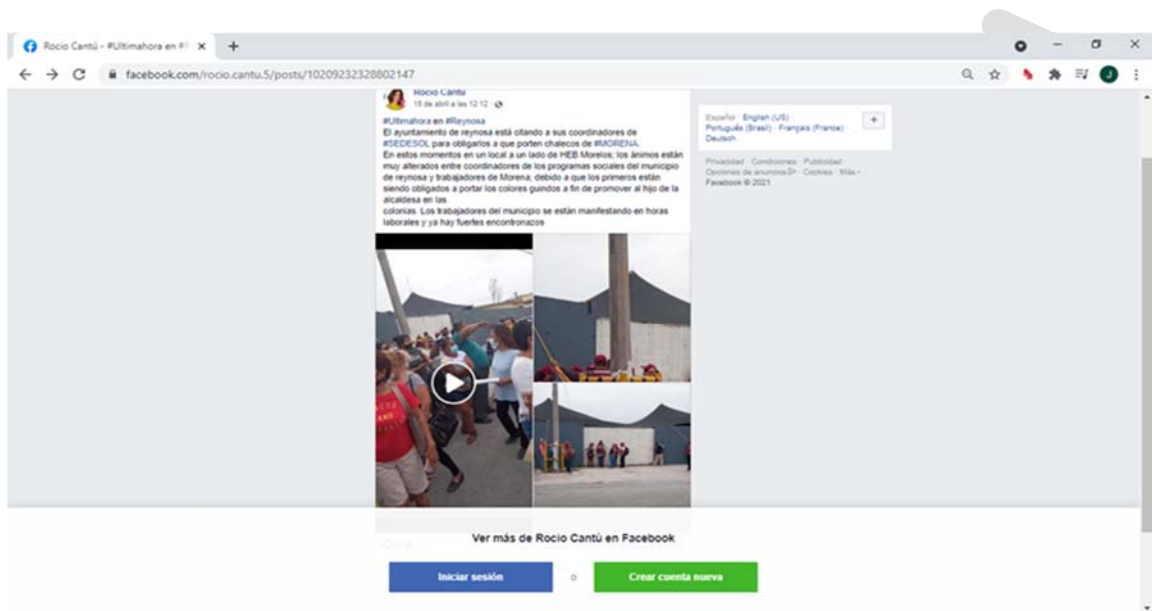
Rocio Cantú - #Ultimahora en #R ×

facebook.com/rocio.cantu.5/posts/10209232328802147

Rocio Cantú
18 de abril a las 12:12 ·

#Ultimahora en #Reynosa
El ayuntamiento de reynosa está citando a sus coordinadores de #SEDESOL para obligarlos a que porten chalecos de #MORENA.
En estos momentos en un local a un lado de HEB Morelos; los ánimos están muy alterados entre coordinadores de los programas sociales del municipio de reynosa y trabajadores de Morena; debido a que los primeros están siendo obligados a portar los colores guindos a fin de promover al hijo de la alcaldesa en las
colonias. Los trabajadores del municipio se están manifestando en horas laborales y ya hay fuertes encontronazos

Español · English (US) · Português (Brasil) · Français (France) · Deutsch

Privacidad · Condiciones · Publicidad · Opciones de anuncios · Cookies · Más · Facebook © 2021

Ver más de Rocio Cantú en Facebook

Iniciar sesión

o

Crear cuenta nueva